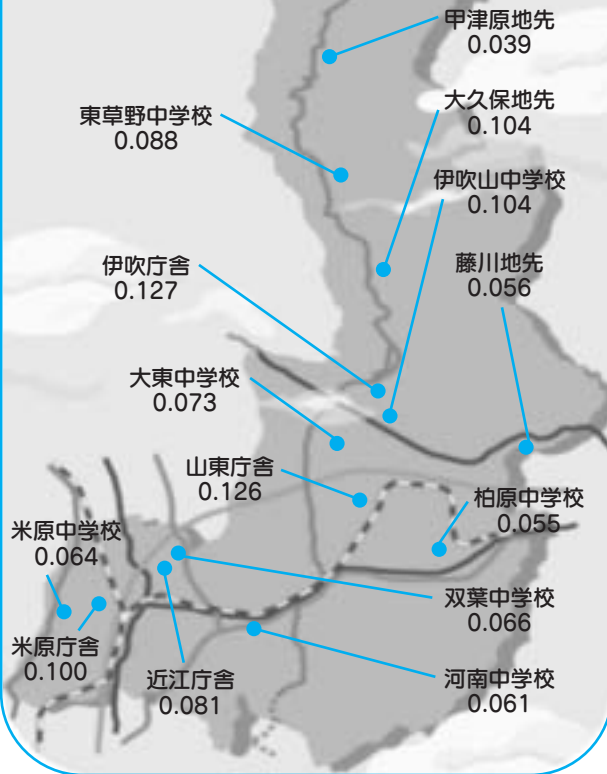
甲津原地先
0.039

東草野中学校
0.088

大久保地先
0.104

伊吹山中学校
0.104

伊吹庁舎
0.127

藤川地先
0.056

大東中学校
0.073

山東庁舎
0.126

柏原中学校
0.055

米原中学校
0.064

双葉中学校
0.066

米原庁舎
0.100

近江庁舎
0.081

河南中学校
0.061